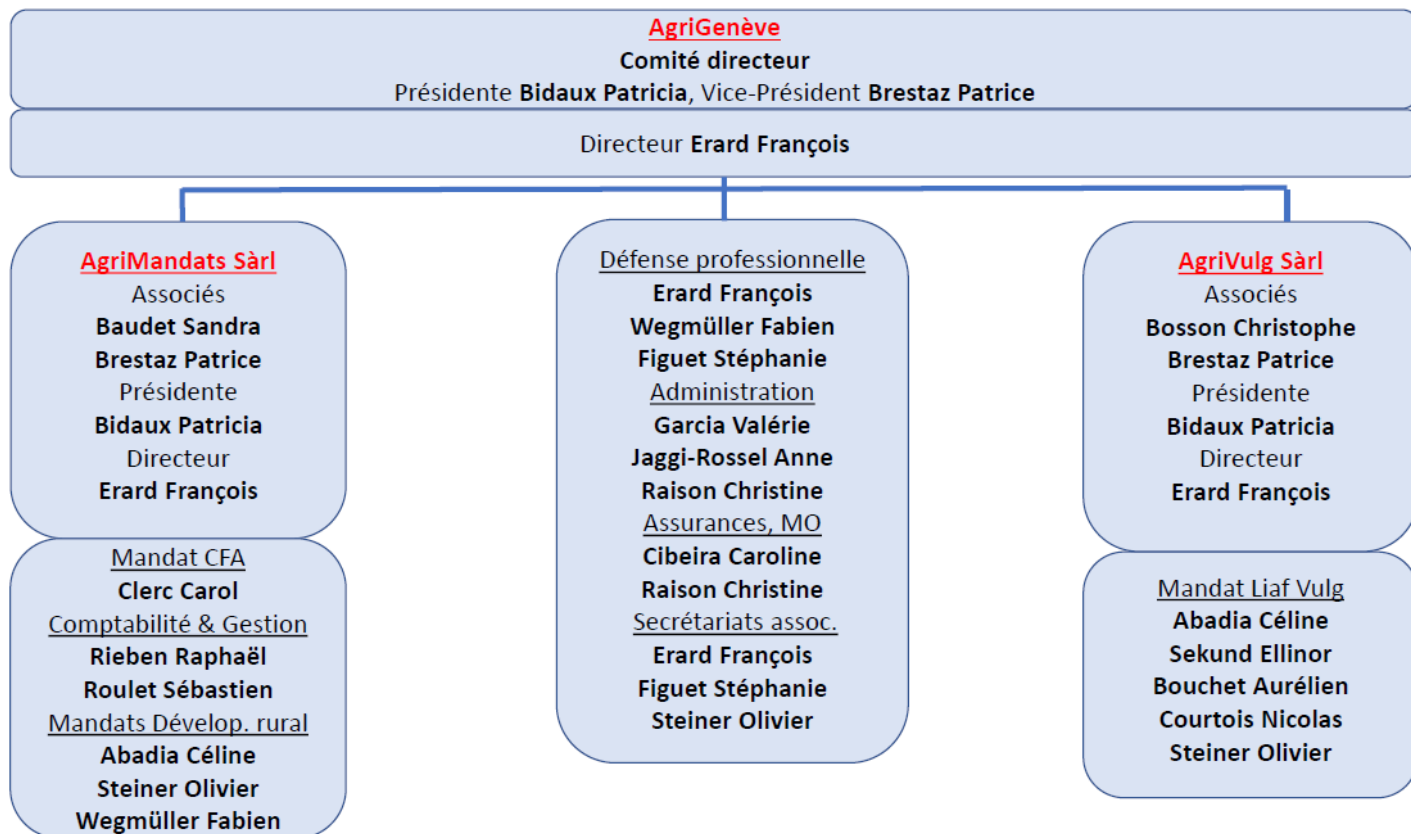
AgriGenève
Comité directeur
Présidente Bidaux Patricia, Vice-Président Brestaz Patrice

Directeur Erard François

AgriMandats Sàrl
Associés
Baudet Sandra
Brestaz Patrice
Présidente
Bidaux Patricia
Directeur
Erard François

Mandat CFA
Clerc Carol
Comptabilité & Gestion
Rieben Raphaël
Roulet Sébastien
Mandats Dévelop. rural
Abadia Céline
Steiner Olivier
Wegmüller Fabien

Défense professionnelle
Erard François
Wegmüller Fabien
Figuet Stéphanie
Administration
Garcia Valérie
Jaggi-Rossel Anne
Raison Christine
Assurances, MO
Cibeira Caroline
Raison Christine
Secrétariats assoc.
Erard François
Figuet Stéphanie
Steiner Olivier

AgriVulg Sàrl
Associés
Bosson Christophe
Brestaz Patrice
Présidente
Bidaux Patricia
Directeur
Erard François

Mandat Liaf Vulg
Abadia Céline
Sekund Ellinor
Bouchet Aurélien
Courtois Nicolas
Steiner Olivier